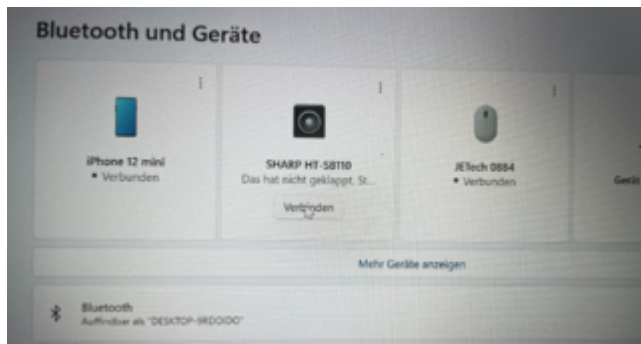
Bluetooth und Geräte

iPhone 12 mini
• Verbunden

SHARP HT-SB110
Das hat nicht geklappt. St...
Verbinden

JETech 0884
• Verbunden

Gerä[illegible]

Mehr Geräte anzeigen

Bluetooth
Auffindbar als "DESKTOP-9RDOIDO"